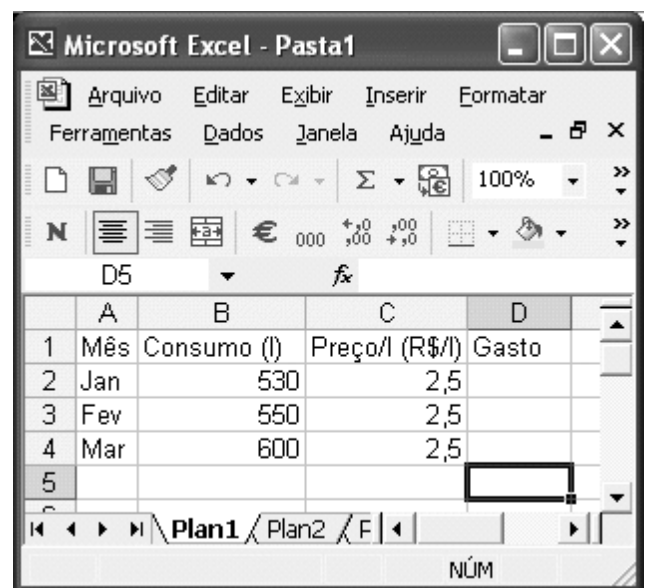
Microsoft Excel - Pasta1

Arquivo Editar Exibir Inserir Formatar Ferramentas Dados Janela Ajuda

100%

N € 000 $^{+,0}_{,00}$ $^{,00}_{+,0}$

D5 fx

| | A | B | C | D |
|---|---|---|---|---|
| 1 | Mês | Consumo (l) | Preço/l (R$/l) | Gasto |
| 2 | Jan | 530 | 2,5 | |
| 3 | Fev | 550 | 2,5 | |
| 4 | Mar | 600 | 2,5 | |
| 5 | | | | |

Plan1 Plan2 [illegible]

NÚM